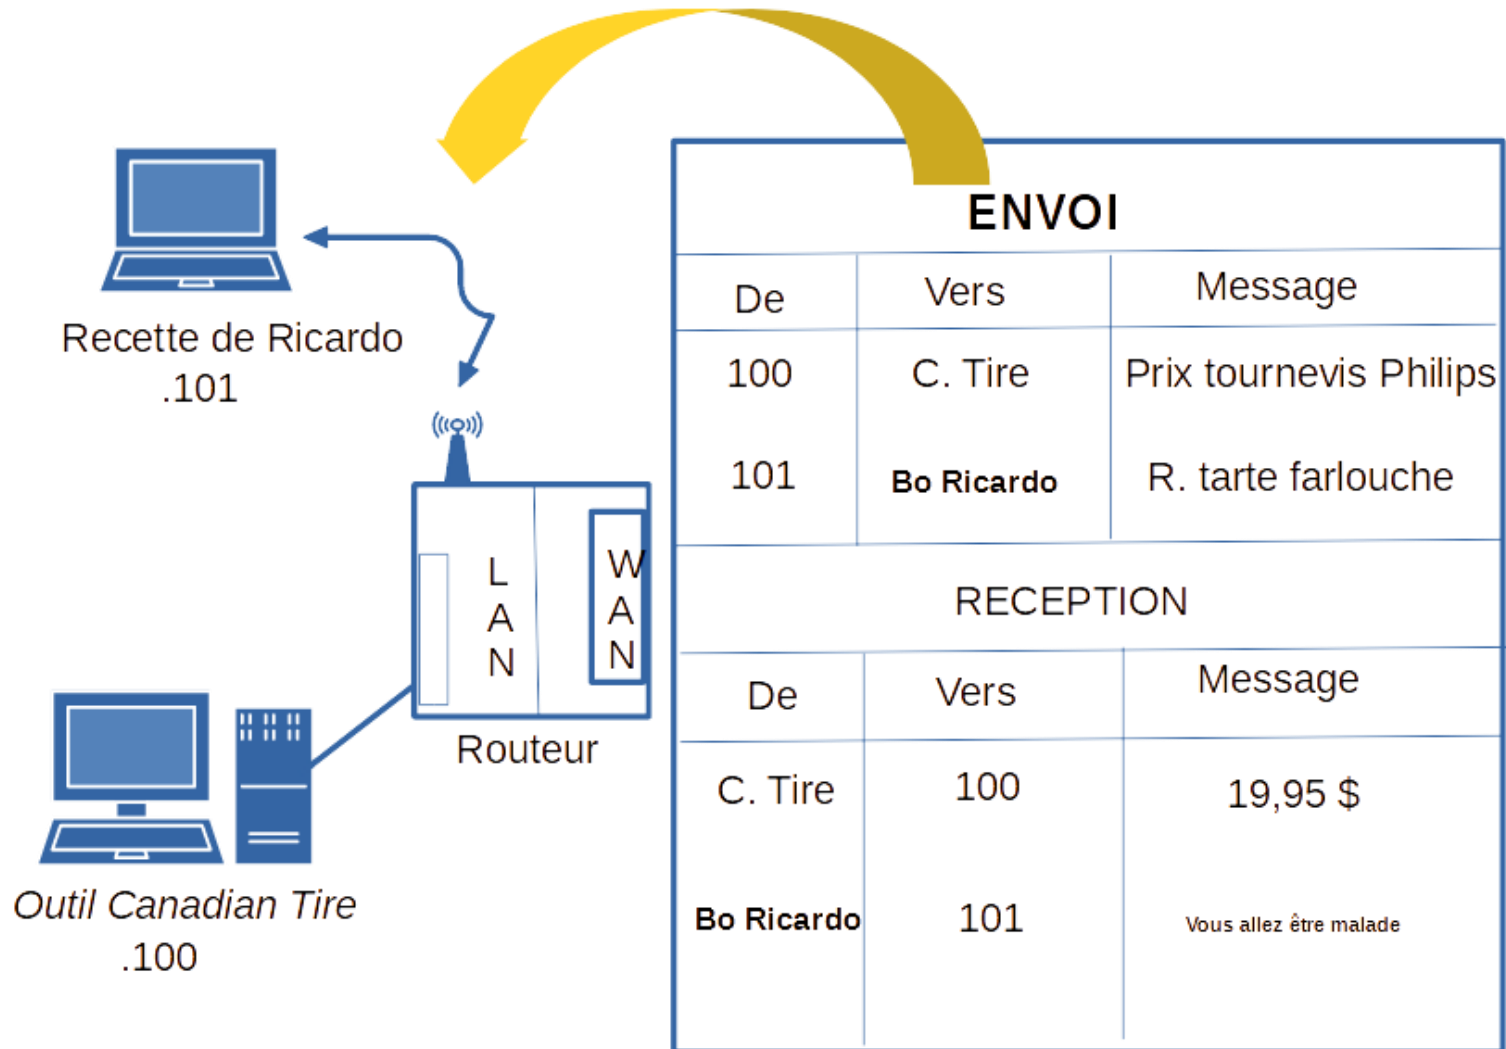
Recette de Ricardo
.101

L
A
N

W
A
N

Routeur

Outil Canadian Tire
.100

ENVOI

| De | Vers | Message |
|---|---|---|
| 100 | C. Tire | Prix tournevis Philips |
| 101 | Bo Ricardo | R. tarte farlouche |

RECEPTION

| De | Vers | Message |
|---|---|---|
| C. Tire | 100 | 19,95 $ |
| Bo Ricardo | 101 | Vous allez être malade |